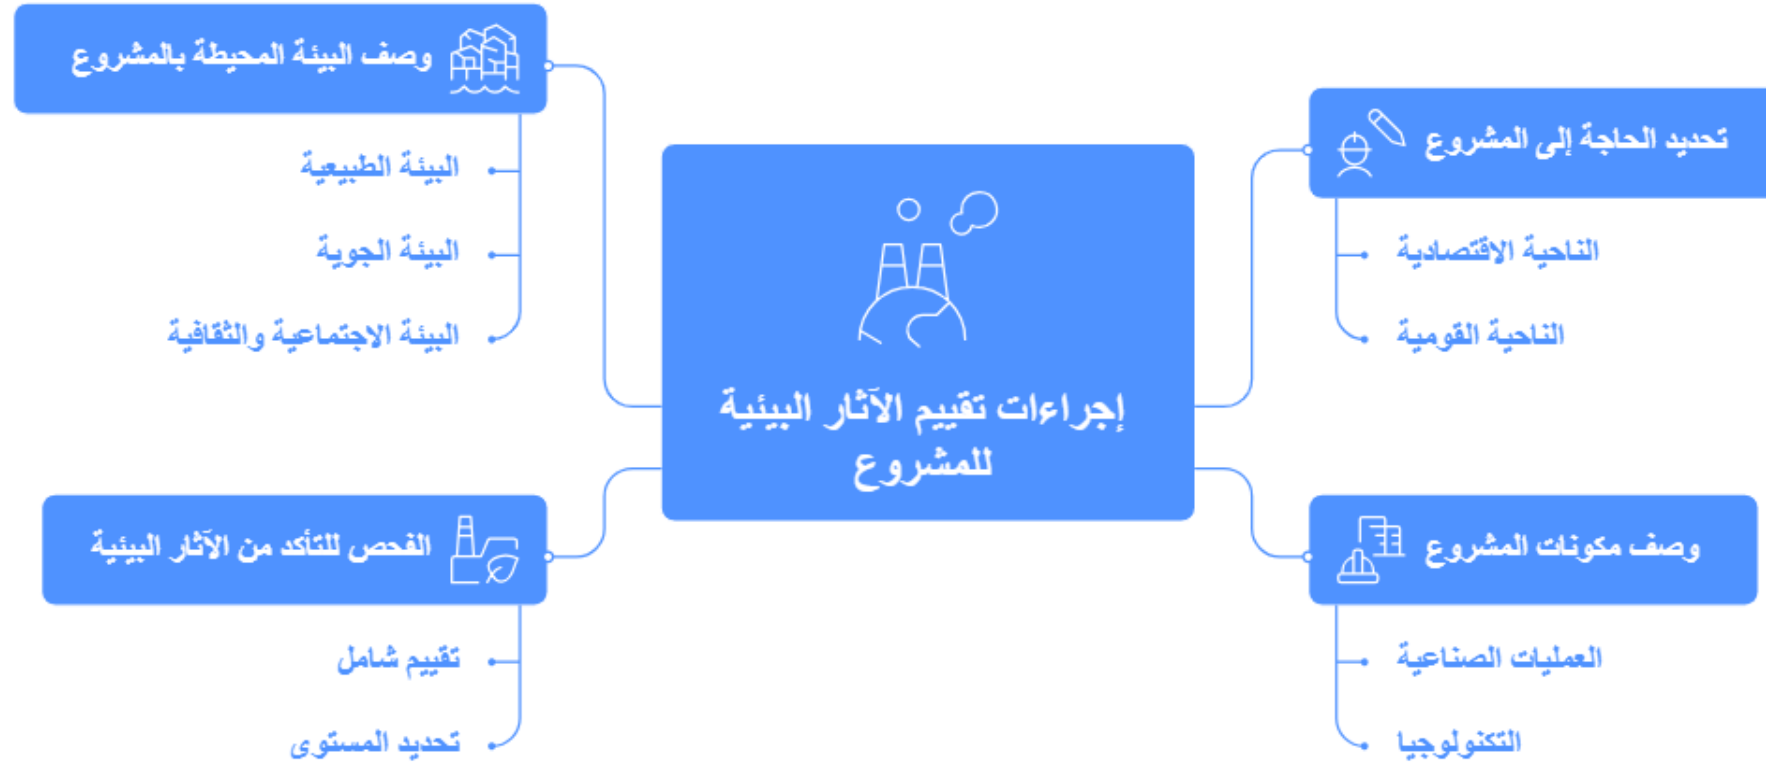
إجراءات تقييم الآثار البيئية للمشروع

تحديد الحاجة إلى المشروع

الناحية الاقتصادية

الناحية القومية

وصف مكونات المشروع

العمليات الصناعية

التكنولوجيا

وصف البيئة المحيطة بالمشروع

البيئة الطبيعية

البيئة الجوية

البيئة الاجتماعية والثقافية

الفحص للتأكد من الآثار البيئية

تقييم شامل

تحديد المستوى